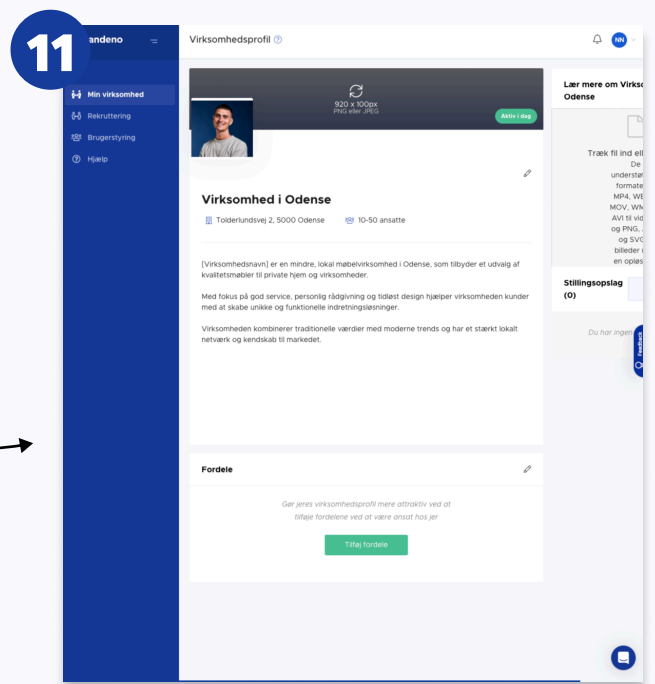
11

andeno

Min virksomhed
Rekruttering
Brugerstyring
Hjælp

Virksomhedsprofil

NN

920 x 100px
PNG eller JPEG

Aktiv i dag

Virksomhed i Odense

Tolderlundsvej 2, 5000 Odense
10-50 ansatte

[Virksomhedsnavn] er en mindre, lokal møbelvirksomhed i Odense, som tilbyder et udvalg af kvalitetsmøbler til private hjem og virksomheder.

Med fokus på god service, personlig rådgivning og tidløst design hjælper virksomheden kunder med at skabe unikke og funktionelle indretningsløsninger.

Virksomheden kombinerer traditionelle værdier med moderne trends og har et stærkt lokalt netværk og kendskab til markedet.

Fordele

Gør jeres virksomhedsprofil mere attraktiv ved at tilføje fordelene ved at være ansat hos jer

Tilføj fordele

Lær mere om Virks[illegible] Odense

Træk fil ind ell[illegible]
De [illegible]
understøt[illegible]
formate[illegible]
MP4, WE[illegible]
MOV, WM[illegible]
AVI til vid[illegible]
og PNG, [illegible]
og SVG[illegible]
billeder i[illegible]
en opløs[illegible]

Stillingsopslag (0)

Du har ingen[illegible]

Feedback